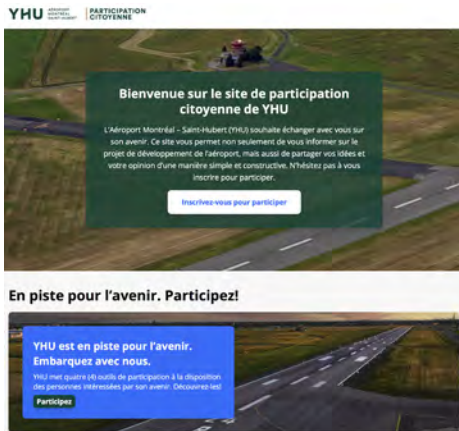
YHU AÉROPORT MONTRÉAL SAINT-HUBERT | PARTICIPATION CITOYENNE

Bienvenue sur le site de participation citoyenne de YHU

L'Aéroport Montréal – Saint-Hubert (YHU) souhaite échanger avec vous sur son avenir. Ce site vous permet non seulement de vous informer sur le projet de développement de l'aéroport, mais aussi de partager vos idées et votre opinion d'une manière simple et constructive. N'hésitez pas à vous inscrire pour participer.

Inscrivez-vous pour participer

En piste pour l'avenir. Participez!

YHU est en piste pour l'avenir. Embarquez avec nous.

YHU met quatre (4) outils de participation à la disposition des personnes intéressées par son avenir. Découvrez-les!

Participez